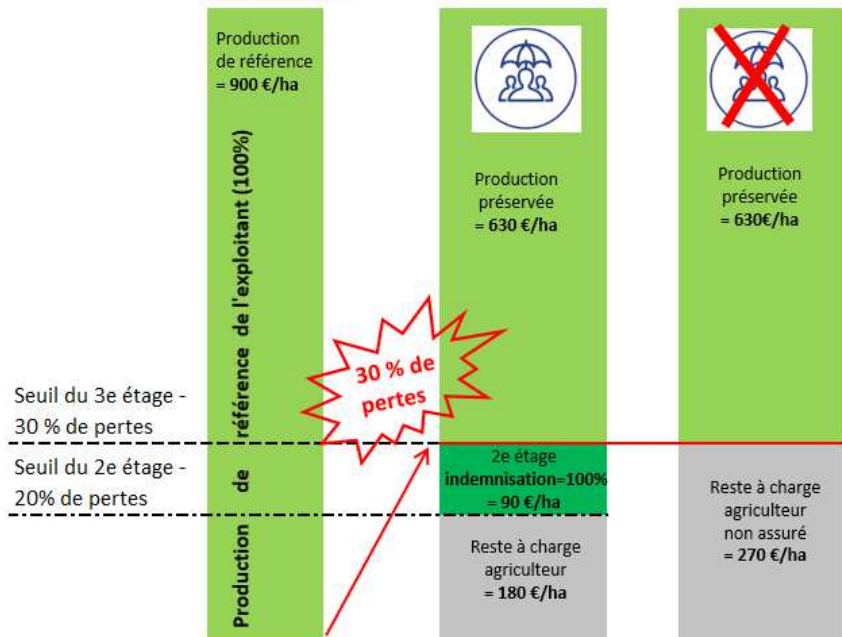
Production de référence = 900 €/ha

Production de référence de l'exploitant (100%)

Production préservée = 630 €/ha

Production préservée = 630€/ha

30 % de pertes

Seuil du 3e étage - 30 % de pertes

Seuil du 2e étage - 20% de pertes

2e étage indemnisation=100% = 90 €/ha

Reste à charge agriculteur = 180 €/ha

Reste à charge agriculteur non assuré = 270 €/ha